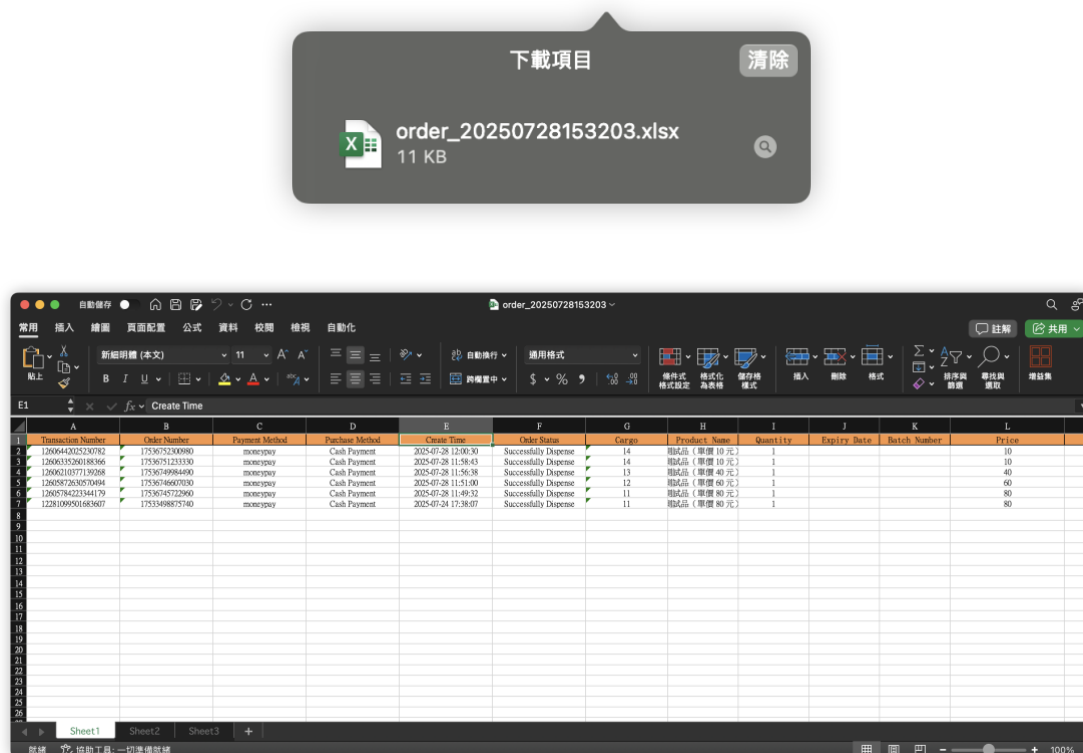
下載項目

清除

order_20250728153203.xlsx
11 KB

自動儲存

order_20250728153203

常用 插入 繪圖 頁面配置 公式 資料 校閱 檢視 自動化

註解 共用

貼上

新細明體 (本文) 11

自動換行 通用格式

跨欄置中

條件式格式設定 格式化為表格 儲存格樣式

插入 刪除 格式

排序與篩選 尋找與選取 增益集

E1 Create Time

| | A | B | C | D | E | F | G | H | I | J | K | L |
|---|---|---|---|---|---|---|---|---|---|---|---|---|
| 1 | Transaction Number | Order Number | Payment Method | Purchase Method | Create Time | Order Status | Cargo | Product Name | Quantity | Expiry Date | Batch Number | Price |
| 2 | 12606442025230782 | 17536752300980 | moneypay | Cash Payment | 2025-07-28 12:00:30 | Successfully Dispense | 14 | 賦品（單價 10 元） | 1 | | | 10 |
| 3 | 12606335260188366 | 17536751233330 | moneypay | Cash Payment | 2025-07-28 11:58:43 | Successfully Dispense | 14 | 賦品（單價 10 元） | 1 | | | 10 |
| 4 | 12606210377139268 | 17536749984490 | moneypay | Cash Payment | 2025-07-28 11:56:38 | Successfully Dispense | 13 | 賦品（單價 40 元） | 1 | | | 40 |
| 5 | 12605872630570494 | 17536746607030 | moneypay | Cash Payment | 2025-07-28 11:51:00 | Successfully Dispense | 12 | 賦品（單價 60 元） | 1 | | | 60 |
| 6 | 12605784223344179 | 17536745722960 | moneypay | Cash Payment | 2025-07-28 11:49:32 | Successfully Dispense | 11 | 賦品（單價 80 元） | 1 | | | 80 |
| 7 | 12281099501683607 | 17533498875740 | moneypay | Cash Payment | 2025-07-24 17:38:07 | Successfully Dispense | 11 | 賦品（單價 80 元） | 1 | | | 80 |

Sheet1 Sheet2 Sheet3 +

就緒 協助工具: 一切準備就緒

100%